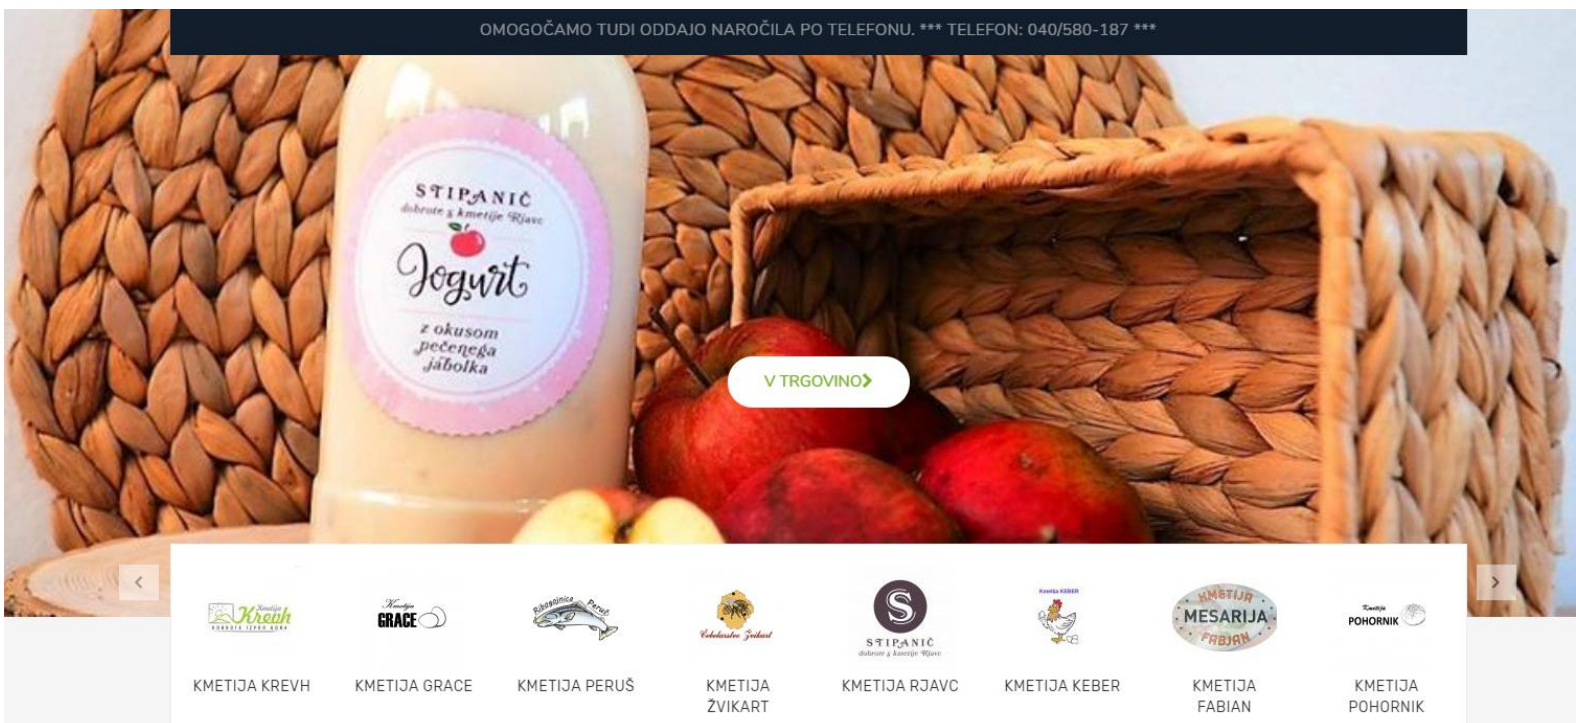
OMOGOČAMO TUDI ODDAJO NAROČILA PO TELEFONU. *** TELEFON: 040/580-187 ***

STIPANIČ
dobrote z kmetije Rjavc
Jogurt
z okusom pečenega jabolka

V TRGOVINO

Kmetija Krevh
KMETIJA KREVH

Kmetija GRACE
KMETIJA GRACE

Ribogojnica Peruš
KMETIJA PERUŠ

Čebelarstvo Žvikart
KMETIJA ŽVIKART

S
STIPANIČ
dobrote z kmetije Rjavc
KMETIJA RJAVC

Kmetija KEBER
KMETIJA KEBER

KMETIJA MESARIJA FABJAN
KMETIJA FABIAN

Kmetija POHORNIK
KMETIJA POHORNIK